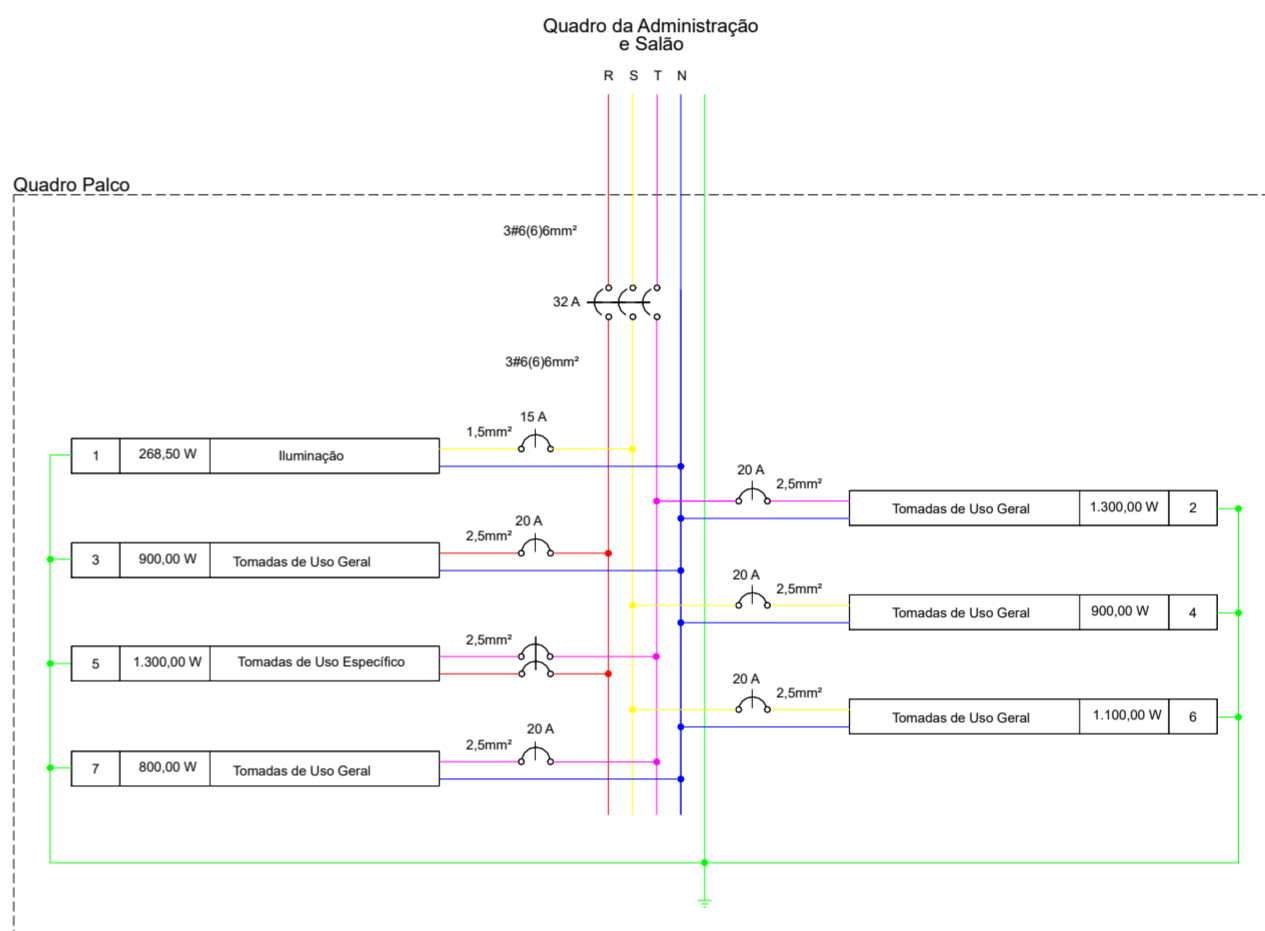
Quadro da Administração
e Salão

R S T N

Quadro Palco

3#6(6)6mm²

32 A

3#6(6)6mm²

15 A
1,5mm²

| 1 | 268,50 W | Iluminação |
|---|---|---|

20 A
2,5mm²

| Tomadas de Uso Geral | 1.300,00 W | 2 |
|---|---|---|

20 A
2,5mm²

| 3 | 900,00 W | Tomadas de Uso Geral |
|---|---|---|

20 A
2,5mm²

| Tomadas de Uso Geral | 900,00 W | 4 |
|---|---|---|

2,5mm²

| 5 | 1.300,00 W | Tomadas de Uso Específico |
|---|---|---|

20 A
2,5mm²

| Tomadas de Uso Geral | 1.100,00 W | 6 |
|---|---|---|

20 A
2,5mm²

| 7 | 800,00 W | Tomadas de Uso Geral |
|---|---|---|